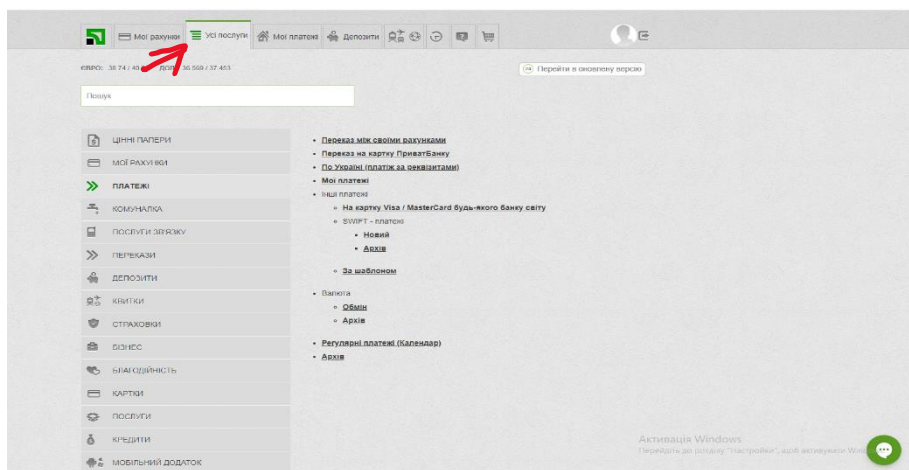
Мої рахунки | Усі послуги | Мої платежі | Депозити

ЄВРО: 38 74 / 40 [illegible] ДОЛ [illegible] 36 568 / 37 453

Перейти в оновлену версію

Пошук

ЦІННІ ПАПЕРИ
МОЇ РАХУНКИ
ПЛАТЕЖІ
КОМУНАЛКА
ПОСЛУГИ ЗВ'ЯЗКУ
ПЕРЕКАЗИ
ДЕПОЗИТИ
КВИТКИ
СТРАХОВКИ
БІЗНЕС
БЛАГОДІЙНІСТЬ
КАРТКИ
ПОСЛУГИ
КРЕДИТИ
МОБІЛЬНИЙ ДОДАТОК

- Переказ між своїми рахунками
- Переказ на картку ПриватБанку
- По Україні (платіж за реквізитами)
- Мої платежі
- Інші платежі
  - На картку Visa / MasterCard будь-якого банку світу
  - SWIFT - платежі
    - Новий
    - Архів
  - За шаблоном
- Валюта
  - Обмін
  - Архів
- Регулярні платежі (Календар)
- Архів

Активація Windows
Перейдіть до розділу "Настройки", щоб активувати Windows.